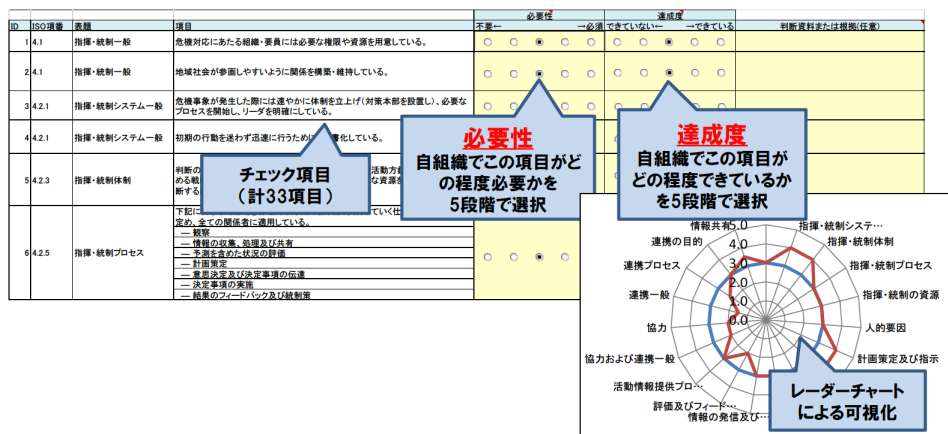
| ID | ISO項番 | 表題 | 項目 | 必要性 不要← →必須 | 達成度 できていない← →できている | 判断資料または根拠(任意) |
|---|---|---|---|---|---|---|
| 1 | 4.1 | 指揮・統制一般 | 危機対応にあたる組織・要員には必要な権限や資源を用意している。 | | | |
| 2 | 4.1 | 指揮・統制一般 | 地域社会が参画しやすいように関係を構築・維持している。 | | | |
| 3 | 4.2.1 | 指揮・統制システム一般 | 危機事象が発生した際には速やかに体制を立上げ（対策本部を設置し）、必要なプロセスを開始し、リーダを明確にしている。 | | | |
| 4 | 4.2.1 | 指揮・統制システム一般 | 初期の行動を迷わず迅速に行うために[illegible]化している。 | | | |
| 5 | 4.2.3 | 指揮・統制体制 | 判断の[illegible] める戦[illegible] 断する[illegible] 活動方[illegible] な資源を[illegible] | | | |
| 6 | 4.2.5 | 指揮・統制プロセス | 下記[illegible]ていく仕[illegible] 定め、全ての関係者に適用している。 — 観察 — 情報の収集、処理及び共有 — 予測を含めた状況の評価 — 計画策定 — 意思決定及び決定事項の伝達 — 決定事項の実施 — 結果のフィードバック及び統制策 | | | |

チェック項目
（計33項目）

必要性
自組織でこの項目がどの程度必要かを5段階で選択

達成度
自組織でこの項目がどの程度できているかを5段階で選択

情報共有
指揮・統制システ…
指揮・統制体制
指揮・統制プロセス
指揮・統制の資源
人的要因
計画策定及び指示
情報の発信及び…
評価及びフィード…
活動情報提供プロ…
協力および連携一般
協力
連携一般
連携プロセス
連携の目的
5.0
4.0
3.0
2.0
1.0
0.0

レーダーチャート
による可視化